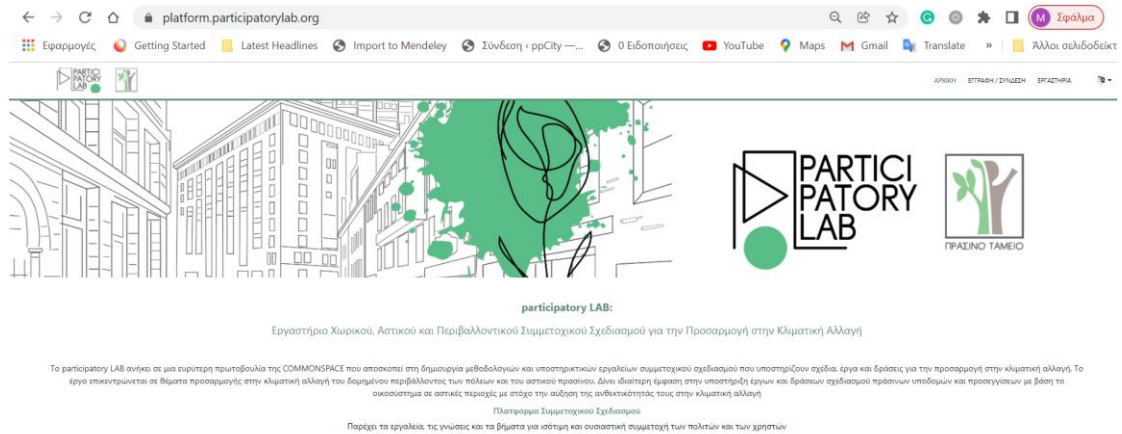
platform.participatorylab.org

M Σφάλμα

Εφαρμογές Getting Started Latest Headlines Import to Mendeley Σύνδεση ‹ ppCity —... 0 Ειδοποιήσεις YouTube Maps Gmail Translate » Άλλοι σελιδοδείκτ

PARTICI PATORY LAB

ΑΡΧΙΚΗ ΕΓΓΡΑΦΗ / ΣΥΝΔΕΣΗ ΕΡΓΑΣΤΗΡΙΑ

PARTICI PATORY LAB

ΠΡΑΣΙΝΟ ΤΑΜΕΙΟ

participatory LAB:

Εργαστήριο Χωρικού, Αστικού και Περιβαλλοντικού Συμμετοχικού Σχεδιασμού για την Προσαρμογή στην Κλιματική Αλλαγή

Το participatory LAB ανήκει σε μια ευρύτερη πρωτοβουλία της COMMONSPACE που αποσκοπεί στη δημιουργία μεθοδολογιών και υποστηρικτικών εργαλείων συμμετοχικού σχεδιασμού που υποστηρίζουν σχέδια, έργα και δράσεις για την προσαρμογή στην κλιματική αλλαγή. Το έργο επικεντρώνεται σε θέματα προσαρμογής στην κλιματική αλλαγή του δομημένου περιβάλλοντος των πόλεων και του αστικού πρασίνου. Δίνει ιδιαίτερη έμφαση στην υποστήριξη έργων και δράσεων σχεδιασμού πράσινων υποδομών και προσεγγίσεων με βάση το οικοσύστημα σε αστικές περιοχές με στόχο την αύξηση της ανθεκτικότητάς τους στην κλιματική αλλαγή

Πλατφόρμα Συμμετοχικού Σχεδιασμού

Παρέχει τα εργαλεία, τις γνώσεις και τα βήματα για ισότιμη και ουσιαστική συμμετοχή των πολιτών και των χρηστών